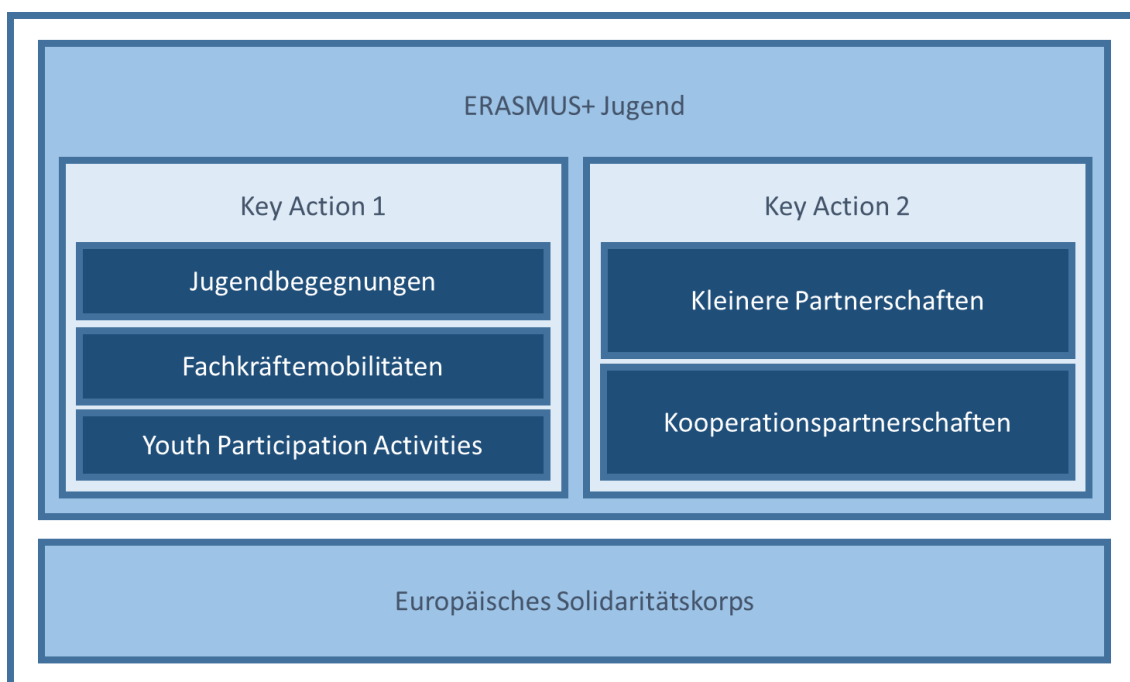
ERASMUS+ Jugend

Key Action 1

Jugendbegegnungen

Fachkräftemobilitäten

Youth Participation Activities

Key Action 2

Kleinere Partnerschaften

Kooperationspartnerschaften

Europäisches Solidaritätskorps